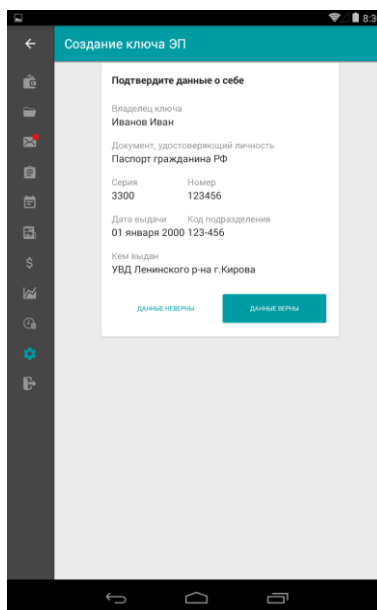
8:3

Создание ключа ЭП

Подтвердите данные о себе

Владелец ключа
Иванов Иван

Документ, удостоверяющий личность
Паспорт гражданина РФ

Серия
3300

Номер
123456

Дата выдачи
01 января 2000

Код подразделения
123-456

Кем выдан
УВД Ленинского р-на г.Кирова

ДАННЫЕ НЕВЕРНЫ

ДАННЫЕ ВЕРНЫ

$